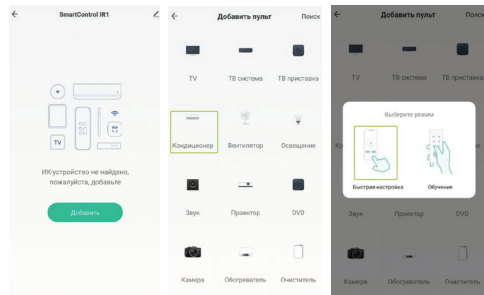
SmartControl IR1

TV

ИК-устройство не найдено, пожалуйста, добавьте

Добавить

Добавить пульт

Поиск

TV

ТВ система

ТВ приставка

Кондиционер

Вентилятор

Освещение

Звук

Проектор

DVD

Камера

Обогреватель

Очиститель

Добавить пульт

Поиск

TV

ТВ система

ТВ приставка

Выберите режим

Быстрая настройка

Обучение

Звук

Проектор

DVD

Камера

Обогреватель

Очиститель